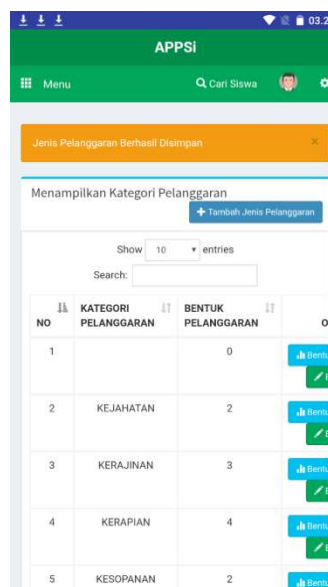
03.2

APPSi

Menu

Cari Siswa

Jenis Pelanggaran Berhasil Disimpan

×

Menampilkan Kategori Pelanggaran

Tambah Jenis Pelanggaran

Show 10 entries

Search:

| NO | KATEGORI PELANGGARAN | BENTUK PELANGGARAN | O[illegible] |
|---|---|---|---|
| 1 | | 0 | Bentu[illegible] |
| 2 | KEJAHATAN | 2 | Bentu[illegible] |
| 3 | KERAJINAN | 3 | Bentu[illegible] |
| 4 | KERAPIAN | 4 | Bentu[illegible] |
| 5 | KESOPANAN | 2 | Bent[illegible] |